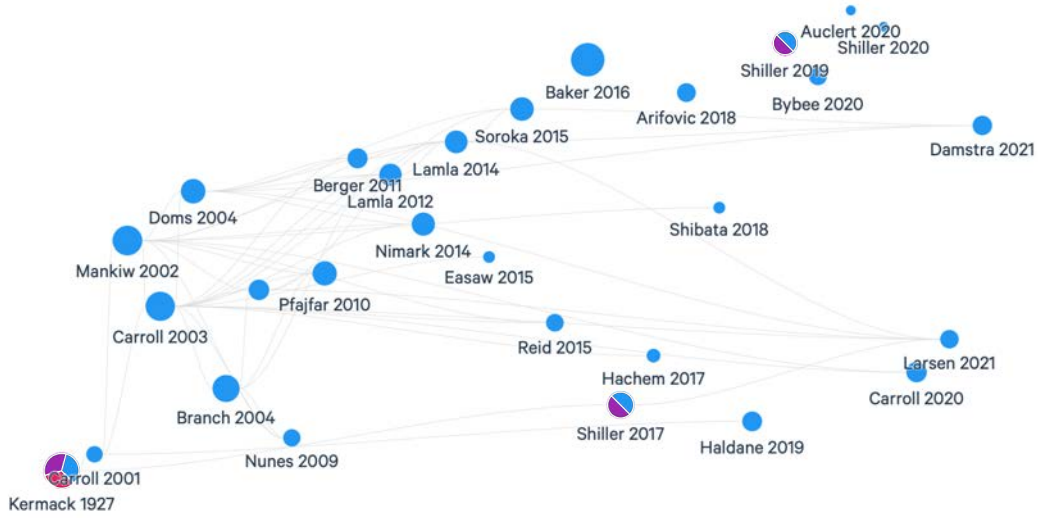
Auclert 2020
Shiller 2020
Shiller 2019
Baker 2016
Bybee 2020
Arifovic 2018
Soroka 2015
Damstra 2021
Lamla 2014
Berger 2011
Lamla 2012
Doms 2004
Shibata 2018
Nimark 2014
Mankiw 2002
Easaw 2015
Pfajfar 2010
Carroll 2003
Reid 2015
Larsen 2021
Hachem 2017
Carroll 2020
Branch 2004
Shiller 2017
Haldane 2019
Nunes 2009
Carroll 2001
Kermack 1927